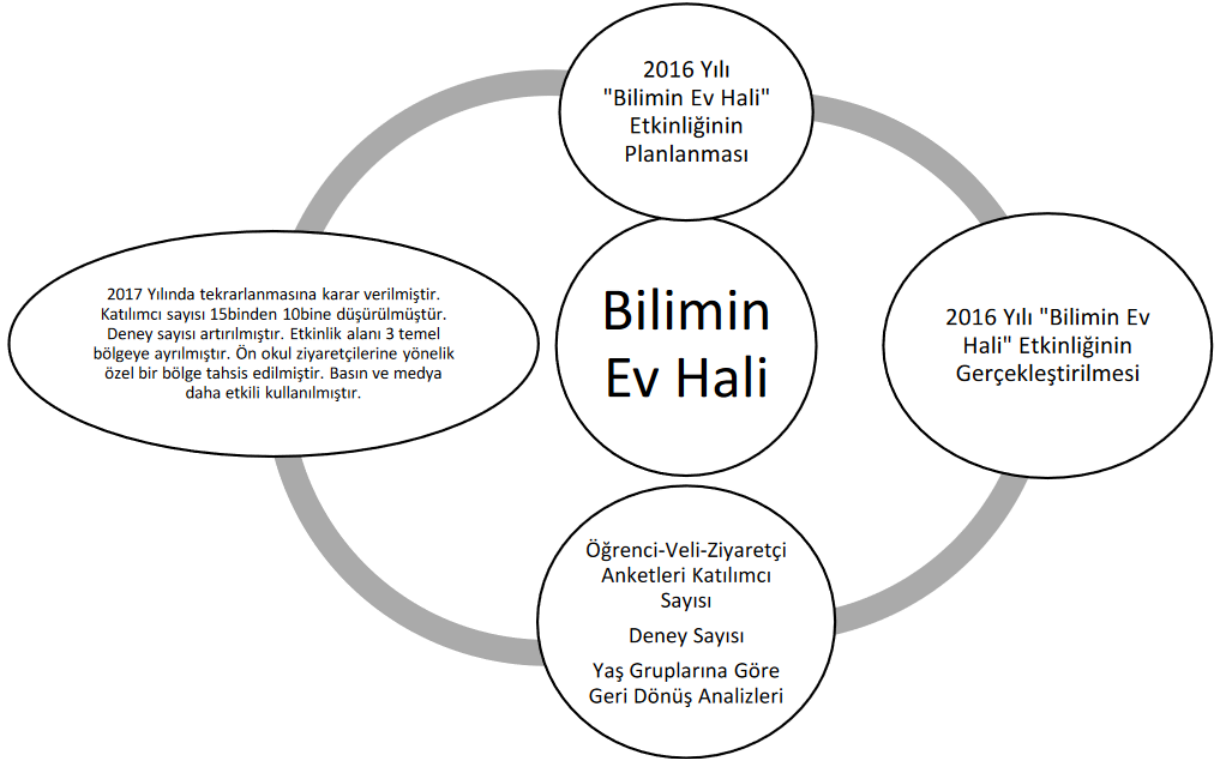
2016 Yılı "Bilimin Ev Hali" Etkinliğinin Planlanması

2017 Yılında tekrarlanmasına karar verilmiştir. Katılımcı sayısı 15binden 10bine düşürülmüştür. Deney sayısı artırılmıştır. Etkinlik alanı 3 temel bölgeye ayrılmıştır. Ön okul ziyaretçilerine yönelik özel bir bölge tahsis edilmiştir. Basın ve medya daha etkili kullanılmıştır.

Bilimin Ev Hali

2016 Yılı "Bilimin Ev Hali" Etkinliğinin Gerçekleştirilmesi

Öğrenci-Veli-Ziyaretçi Anketleri Katılımcı Sayısı

Deney Sayısı

Yaş Gruplarına Göre Geri Dönüş Analizleri